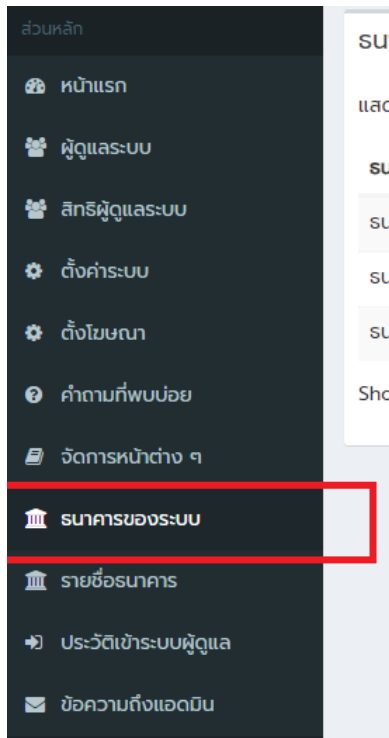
ส่วนหลัก

หน้าแรก

ผู้ดูแลระบบ

สิทธิผู้ดูแลระบบ

ตั้งค่าระบบ

ตั้งโฆษณา

คำถามที่พบบ่อย

จัดการหน้าต่าง ๆ

ธนาคารของระบบ

รายชื่อธนาคาร

ประวัติเข้าระบบผู้ดูแล

ข้อความถึงแอดมิน

ธน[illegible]

แสด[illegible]

ธน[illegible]

ธน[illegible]

ธน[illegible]

ธน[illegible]

Sho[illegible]